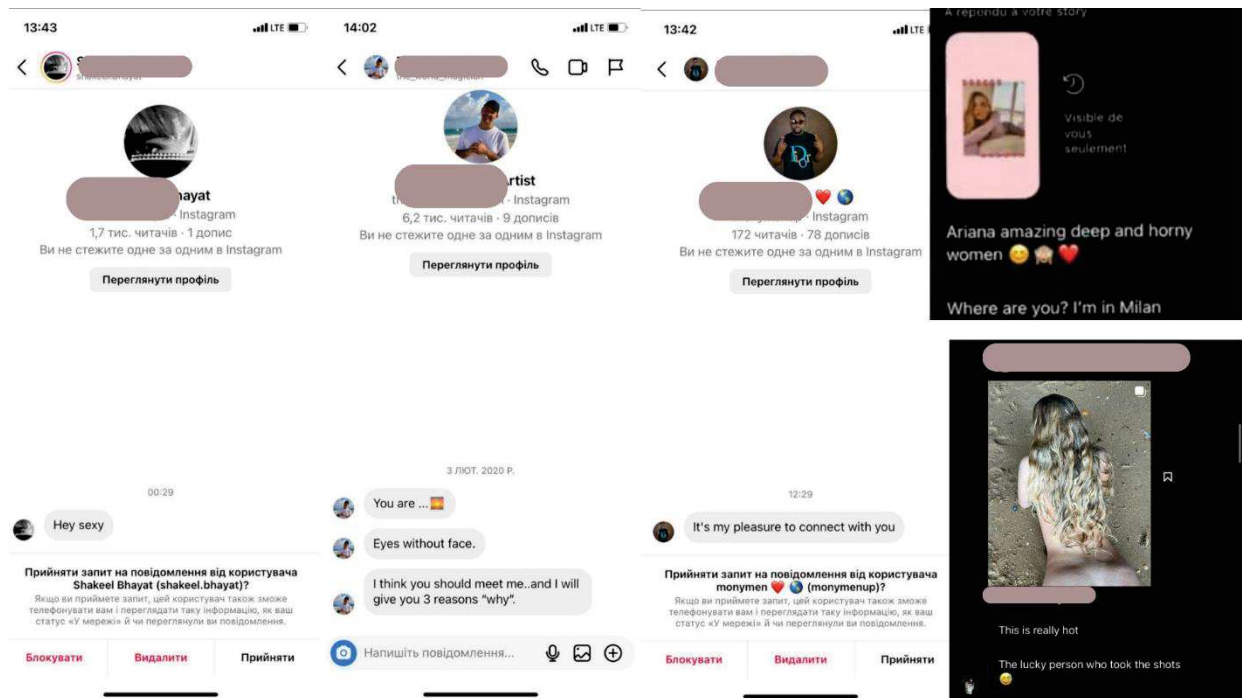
13:43

LTE

shakeelbhayat

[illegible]hayat

Instagram

1,7 тис. читачів · 1 допис

Ви не стежите одне за одним в Instagram

Переглянути профіль

00:29

Hey sexy

Прийняти запит на повідомлення від користувача Shakeel Bhayat (shakeel.bhayat)?

Якщо ви приймете запит, цей користувач також зможе телефонувати вам і переглядати таку інформацію, як ваш статус «У мережі» й чи переглянули ви повідомлення.

Блокувати

Видалити

Прийняти

14:02

LTE

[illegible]rtist

Instagram

6,2 тис. читачів · 9 дописів

Ви не стежите одне за одним в Instagram

Переглянути профіль

3 ЛЮТ. 2020 Р.

You are ...🌅

Eyes without face.

I think you should meet me..and I will give you 3 reasons "why".

Напишіть повідомлення...

13:42

LTE

❤️🌏

Instagram

172 читачів · 78 дописів

Ви не стежите одне за одним в Instagram

Переглянути профіль

12:29

It's my pleasure to connect with you

Прийняти запит на повідомлення від користувача monymen ❤️🌏 (monymenup)?

Якщо ви приймете запит, цей користувач також зможе телефонувати вам і переглядати таку інформацію, як ваш статус «У мережі» й чи переглянули ви повідомлення.

Блокувати

Видалити

Прийняти

A répondu à votre story

Visible de vous seulement

Ariana amazing deep and horny women 😊🙈❤️

Where are you? I'm in Milan

This is really hot

The lucky person who took the shots 😊